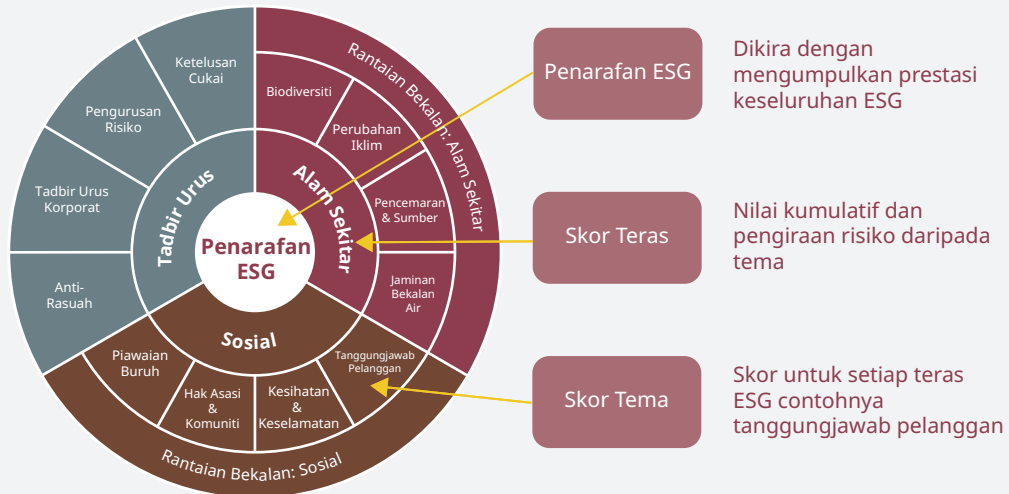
Penarafan ESG

Tadbir Urus

Alam Sekitar

Sosial

Ketelusan Cukai

Pengurusan Risiko

Tadbir Urus Korporat

Anti-Rasuah

Rantaian Bekalan: Alam Sekitar

Biodiversiti

Perubahan Iklim

Pencemaran & Sumber

Jaminan Bekalan Air

Tanggungjawab Pelanggan

Kesihatan & Keselamatan

Hak Asasi & Komuniti

Piawaian Buruh

Rantaian Bekalan: Sosial

Penarafan ESG

Dikira dengan mengumpulkan prestasi keseluruhan ESG

Skor Teras

Nilai kumulatif dan pengiraan risiko daripada tema

Skor Tema

Skor untuk setiap teras ESG contohnya tanggungjawab pelanggan